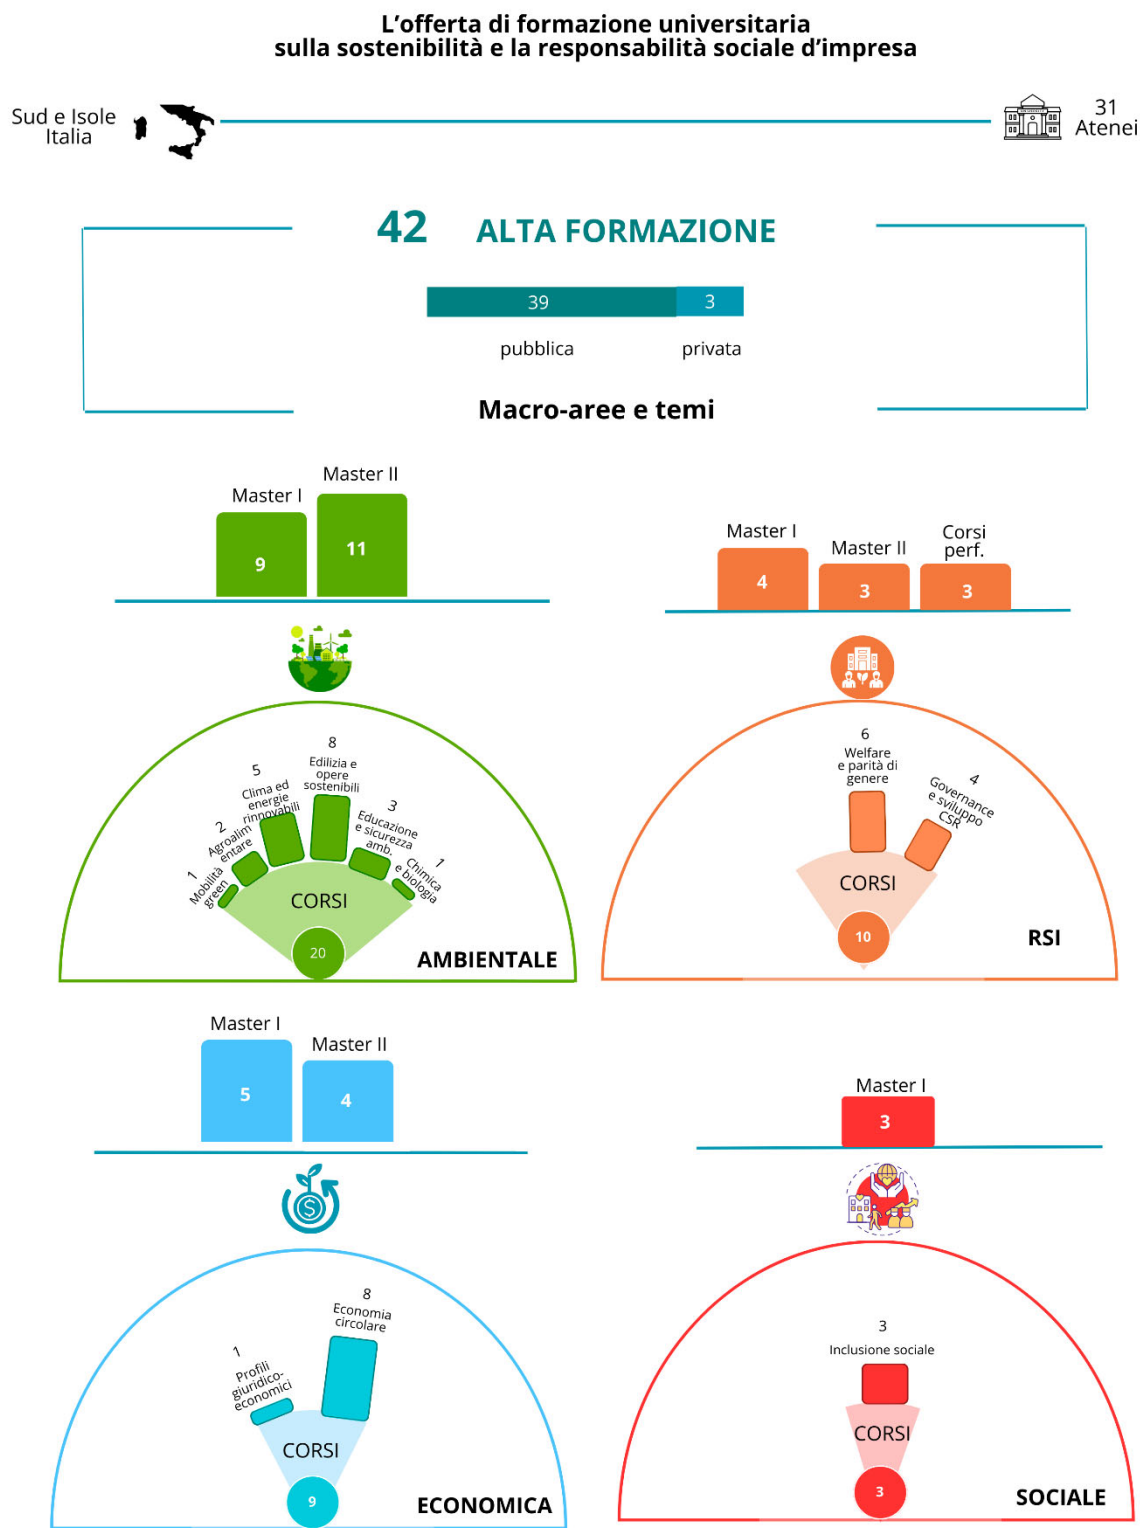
L’offerta di formazione universitaria
sulla sostenibilità e la responsabilità sociale d’impresa

Sud e Isole Italia

31 Atenei

42 ALTA FORMAZIONE

39 3

pubblica privata

Macro-aree e temi

Master I Master II

9 11

8 Edilizia e opere sostenibili

5 Clima ed energie rinnovabili

2 Agroalimentare

1 Mobilità green

3 Educazione e sicurezza amb.

1 Chimica e biologia

CORSI

20

AMBIENTALE

Master I Master II Corsi perf.

4 3 3

6 Welfare e parità di genere

4 Governance e sviluppo CSR

CORSI

10

RSI

Master I Master II

5 4

8 Economia circolare

1 Profili giuridico-economici

CORSI

9

ECONOMICA

Master I

3

3 Inclusione sociale

CORSI

3

SOCIALE